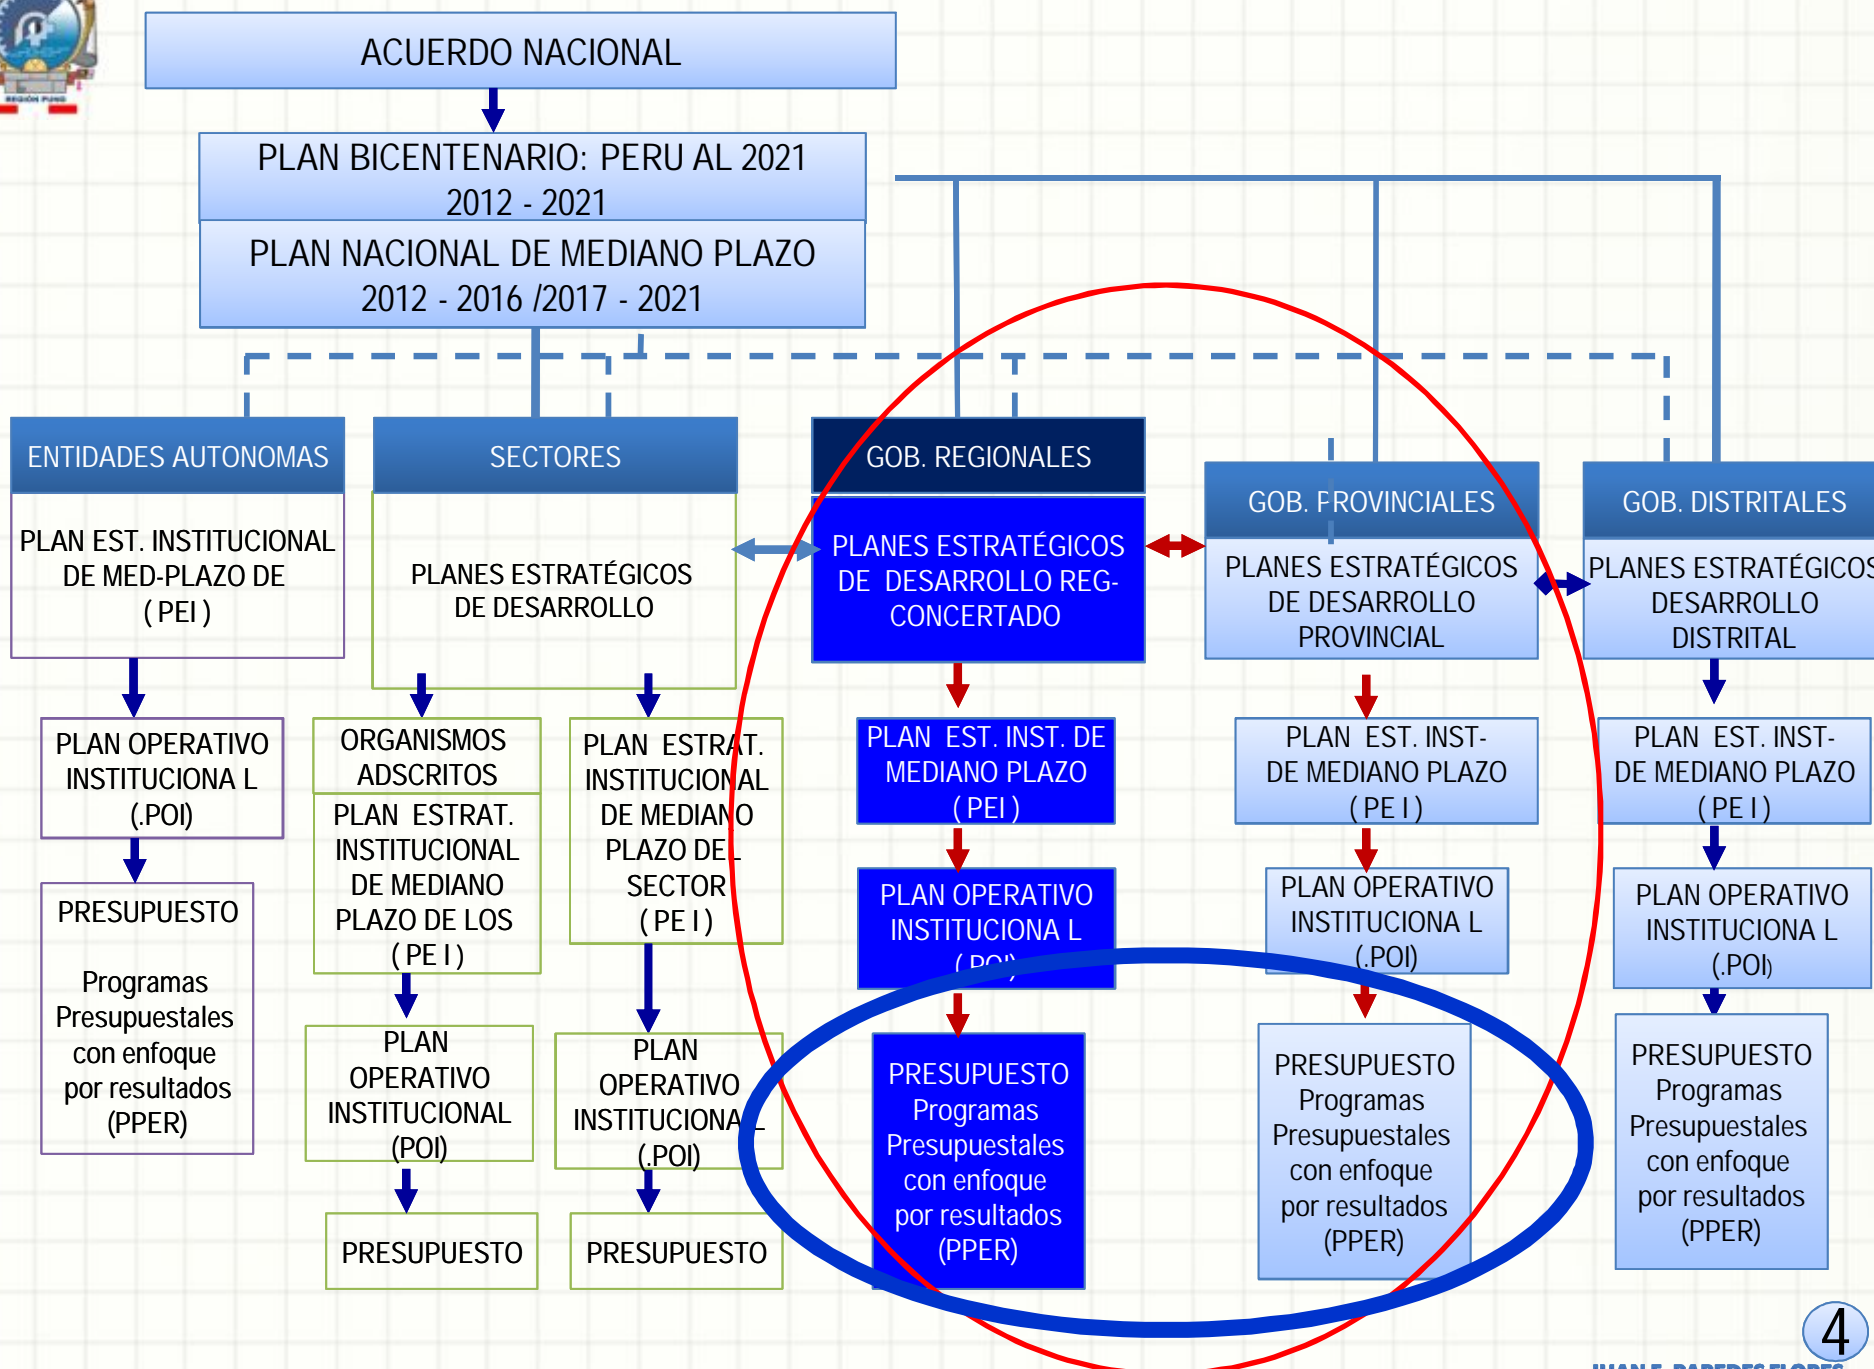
ACUERDO NACIONAL

PLAN BICENTENARIO: PERU AL 2021
2012 - 2021

PLAN NACIONAL DE MEDIANO PLAZO
2012 - 2016 /2017 - 2021

ENTIDADES AUTONOMAS

PLAN EST. INSTITUCIONAL DE MED-PLAZO DE ( PEI )

PLAN OPERATIVO INSTITUCIONA L (.POI)

PRESUPUESTO

Programas Presupuestales con enfoque por resultados (PPER)

SECTORES

PLANES ESTRATÉGICOS DE DESARROLLO

ORGANISMOS ADSCRITOS

PLAN ESTRAT. INSTITUCIONAL DE MEDIANO PLAZO DE LOS ( PE I )

PLAN OPERATIVO INSTITUCIONAL (POI)

PRESUPUESTO

PLAN ESTRAT. INSTITUCIONAL DE MEDIANO PLAZO DEL SECTOR ( PE I )

PLAN OPERATIVO INSTITUCIONAL (.POI)

PRESUPUESTO

GOB. REGIONALES

PLANES ESTRATÉGICOS DE DESARROLLO REG-CONCERTADO

PLAN EST. INST. DE MEDIANO PLAZO ( PEI )

PLAN OPERATIVO INSTITUCIONA L (.POI)

PRESUPUESTO Programas Presupuestales con enfoque por resultados (PPER)

GOB. PROVINCIALES

PLANES ESTRATÉGICOS DE DESARROLLO PROVINCIAL

PLAN EST. INST- DE MEDIANO PLAZO ( PE I )

PLAN OPERATIVO INSTITUCIONA L (.POI)

PRESUPUESTO Programas Presupuestales con enfoque por resultados (PPER)

GOB. DISTRITALES

PLANES ESTRATÉGICOS DESARROLLO DISTRITAL

PLAN EST. INST- DE MEDIANO PLAZO ( PE I )

PLAN OPERATIVO INSTITUCIONA L (.POI)

PRESUPUESTO Programas Presupuestales con enfoque por resultados (PPER)

4